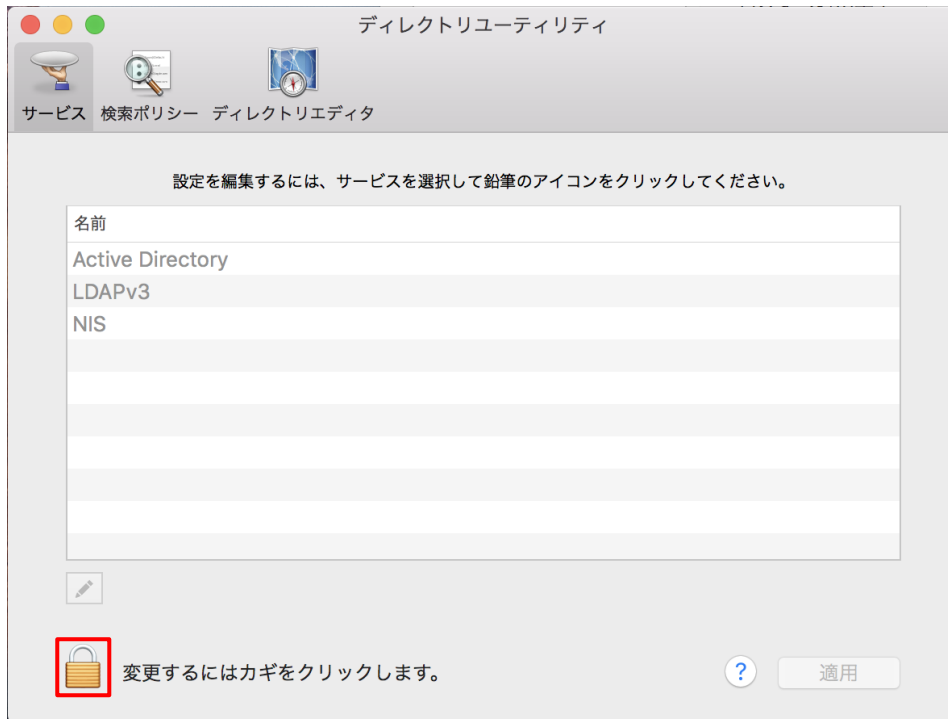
ディレクトリユーティリティ

サービス 検索ポリシー ディレクトリエディタ

設定を編集するには、サービスを選択して鉛筆のアイコンをクリックしてください。

名前
Active Directory
LDAPv3
NIS

変更するにはカギをクリックします。

?

適用